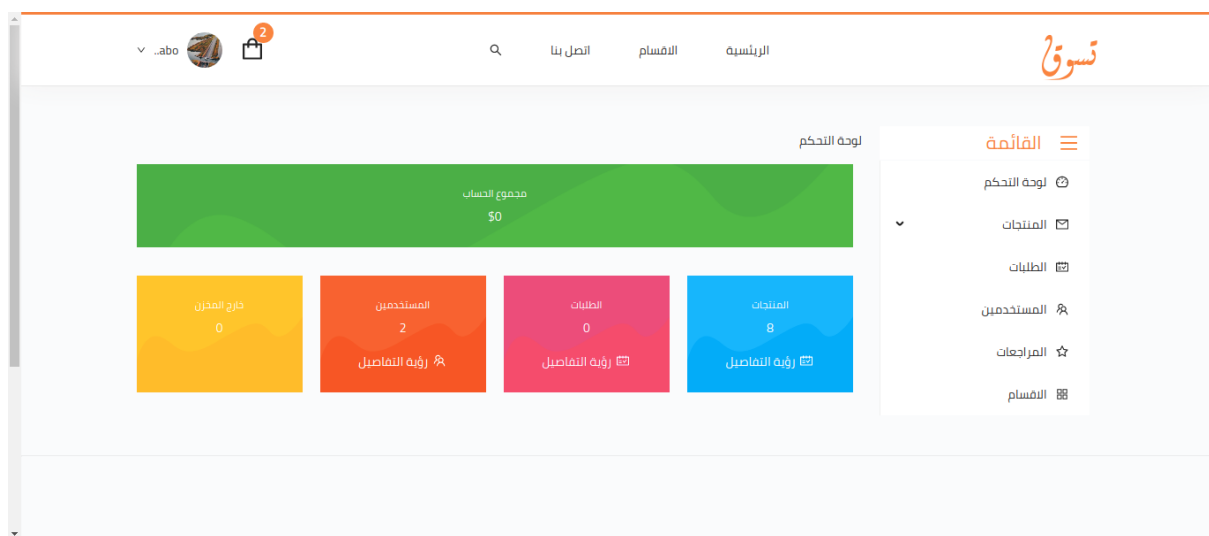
تسوق

الرئيسية

الاقسام

اتصل بنا

2

abo..

القائمة

لوحة التحكم

المنتجات

الطلبات

المستخدمين

المراجعات

الاقسام

لوحة التحكم

مجموع الحساب
$0

المنتجات
8
رؤية التفاصيل

الطلبات
0
رؤية التفاصيل

المستخدمين
2
رؤية التفاصيل

خارج المخزن
0